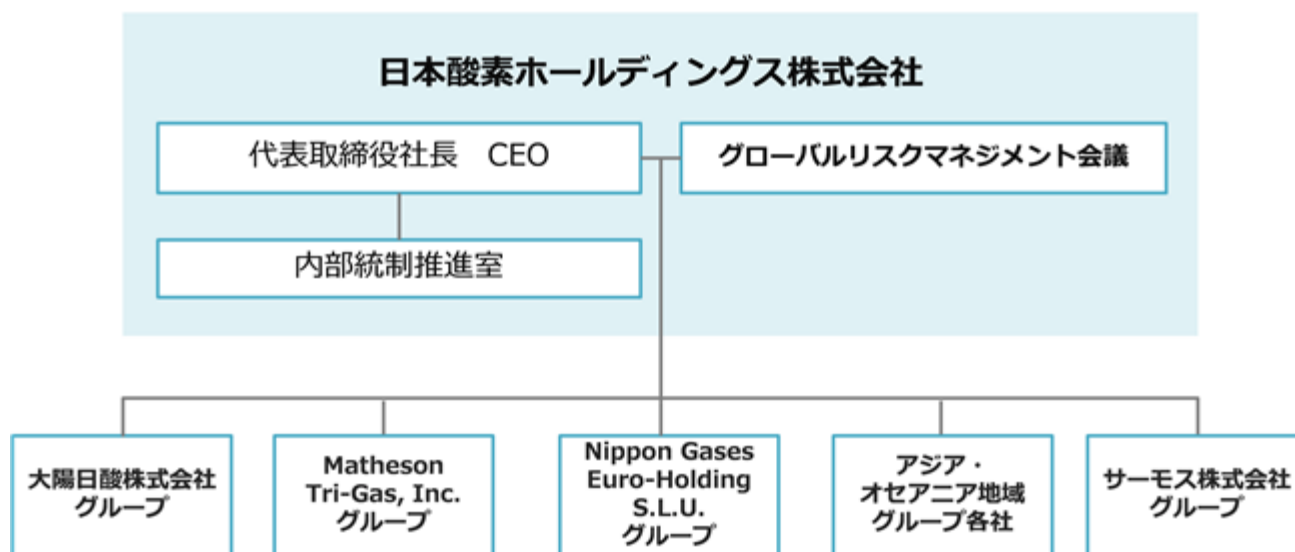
日本酸素ホールディングス株式会社

代表取締役社長　CEO

グローバルリスクマネジメント会議

内部統制推進室

大陽日酸株式会社
グループ

Matheson
Tri-Gas, Inc.
グループ

Nippon Gases
Euro-Holding
S.L.U.
グループ

アジア・
オセアニア地域
グループ各社

サーモス株式会社
グループ